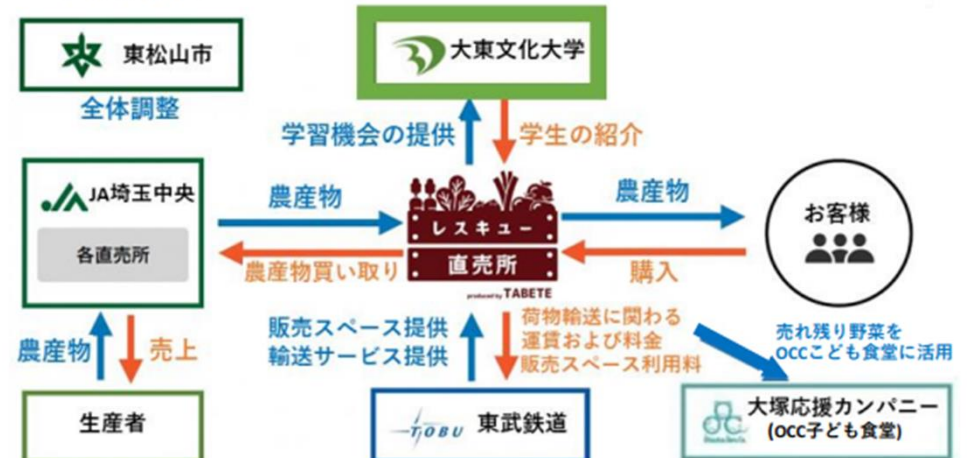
東松山市
全体調整

大東文化大学
学習機会の提供
学生の紹介

JA埼玉中央
各直売所

農産物
農産物買い取り

レスキュー
直売所
produced by TABETE

農産物
購入

お客様

農産物
売上

生産者

販売スペース提供
輸送サービス提供

荷物輸送に関わる
運賃および料金
販売スペース利用料

売れ残り野菜を
OCCこども食堂に活用

TOBU
東武鉄道

大塚応援カンパニー
(OCC子ども食堂)